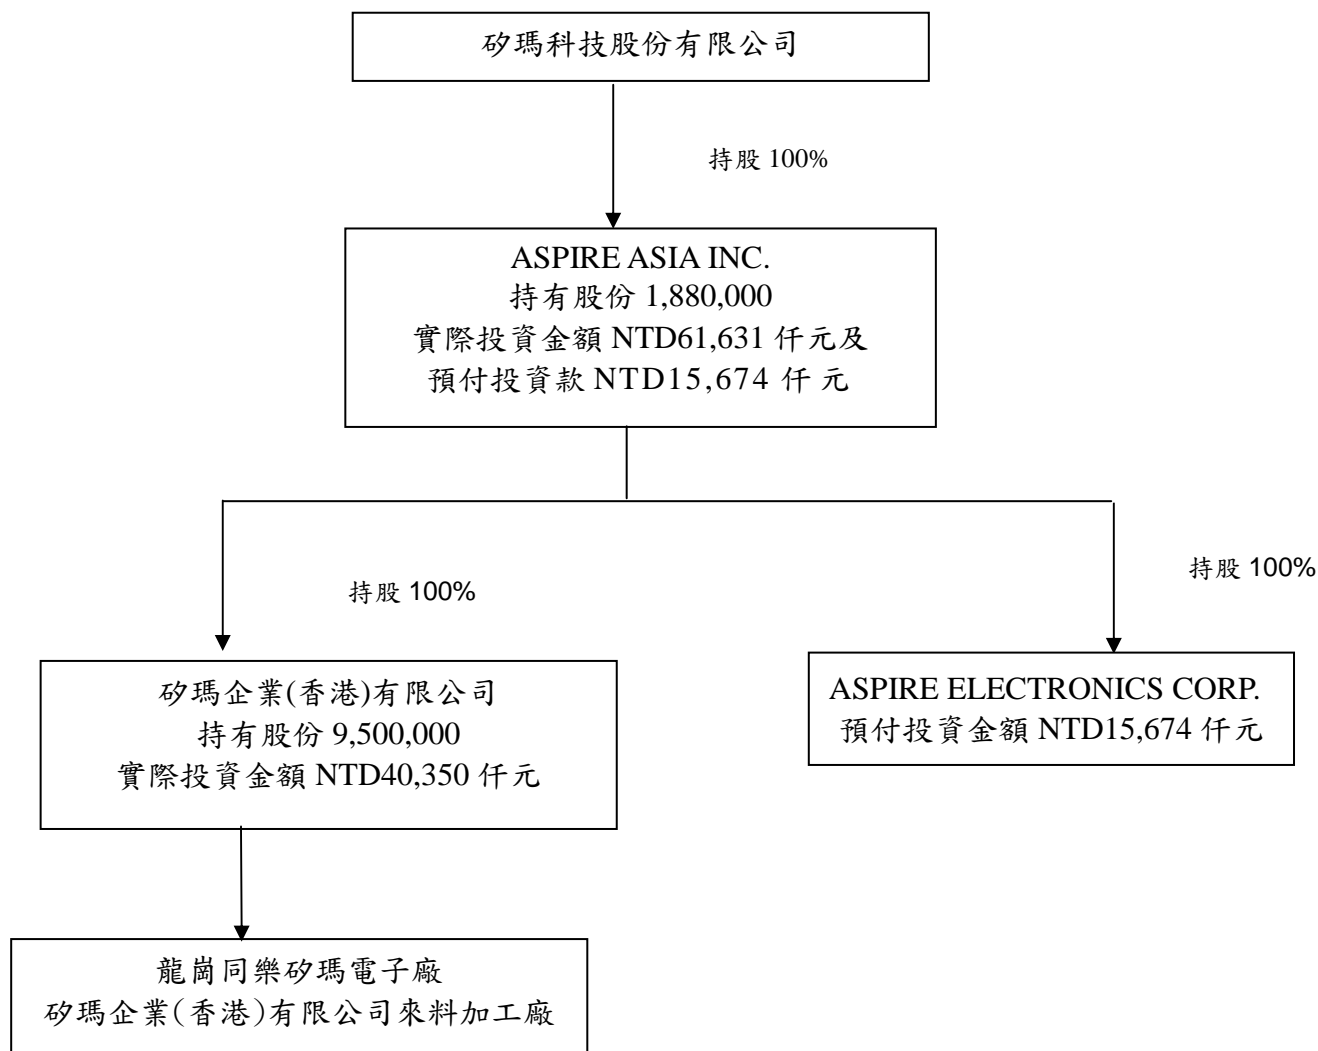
矽瑪科技股份有限公司

持股 100%

ASPIRE ASIA INC.
持有股份 1,880,000
實際投資金額 NTD61,631 仟元及
預付投資款 NTD15,674 仟元

持股 100%

持股 100%

矽瑪企業(香港)有限公司
持有股份 9,500,000
實際投資金額 NTD40,350 仟元

ASPIRE ELECTRONICS CORP.
預付投資金額 NTD15,674 仟元

龍崗同樂矽瑪電子廠
矽瑪企業(香港)有限公司來料加工廠